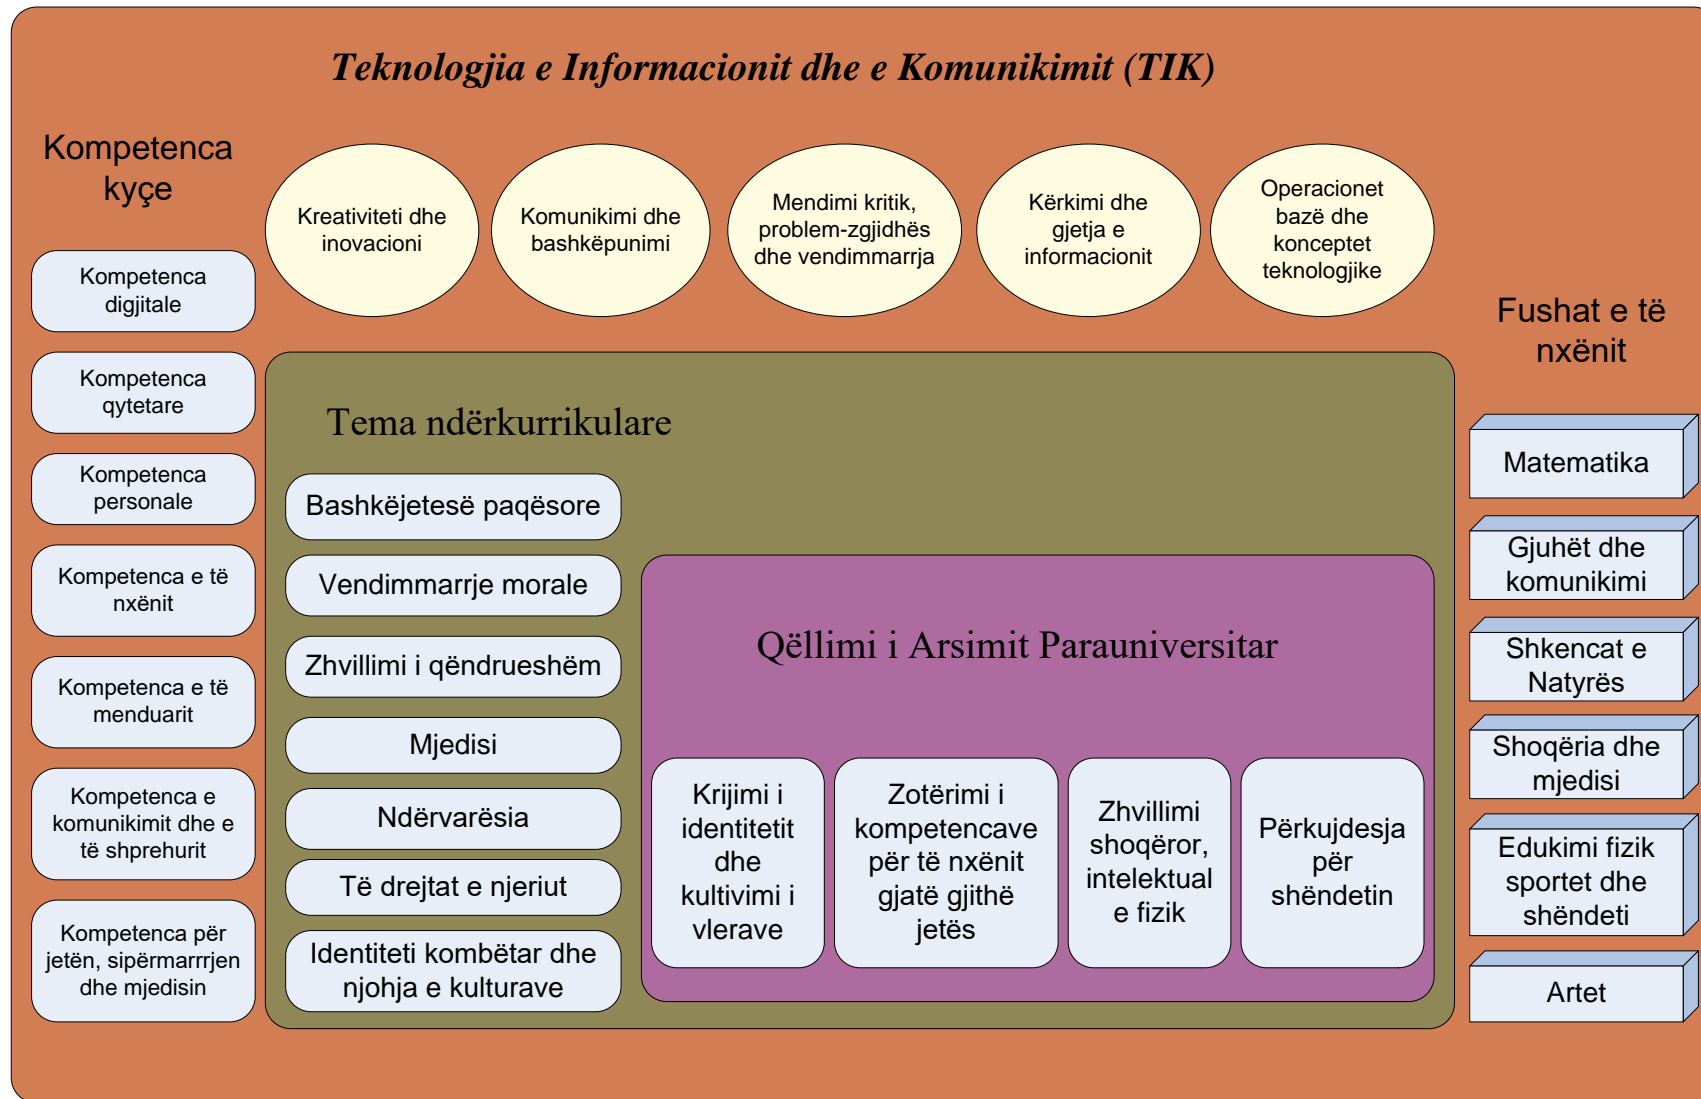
Teknologjia e Informacionit dhe e Komunikimit (TIK)

Kompetenca kyçe

Kreativiteti dhe inovacioni

Komunikimi dhe bashkëpunimi

Mendimi kritik, problem-zgjidhës dhe vendimmarrja

Kërkimi dhe gjetja e informacionit

Operacionet bazë dhe konceptet teknologjike

Fushat e të nxënit

Kompetenca digjitale

Kompetenca qytetare

Kompetenca personale

Kompetenca e të nxënit

Kompetenca e të menduarit

Kompetenca e komunikimit dhe e të shprehurit

Kompetenca për jetën, sipërmarrjen dhe mjedisin

Tema ndërkurrikulare

Bashkëjetesë paqësore

Vendimmarrje morale

Zhvillimi i qëndrueshëm

Mjedisi

Ndërvarësia

Të drejtat e njeriut

Identiteti kombëtar dhe njohja e kulturave

Qëllimi i Arsimit Parauniversitar

Krijimi i identitetit dhe kultivimi i vlerave

Zotërimi i kompetencave për të nxënit gjatë gjithë jetës

Zhvillimi shoqëror, intelektual e fizik

Përkujdesja për shëndetin

Matematika

Gjuhët dhe komunikimi

Shkencat e Natyrës

Shoqëria dhe mjedisi

Edukimi fizik sportet dhe shëndeti

Artet